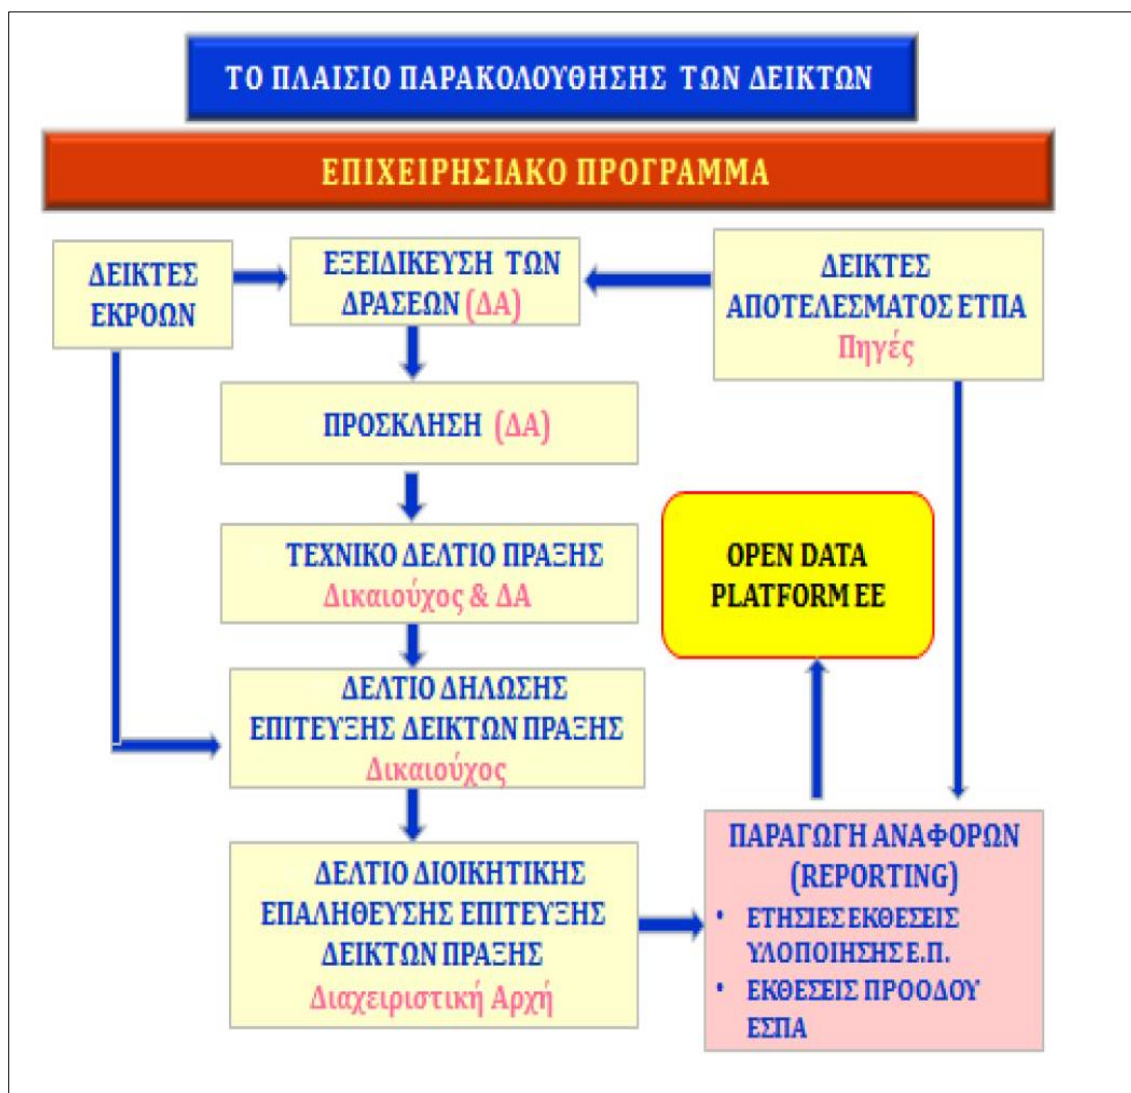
ΤΟ ΠΛΑΙΣΙΟ ΠΑΡΑΚΟΛΟΥΘΗΣΗΣ ΤΩΝ ΔΕΙΚΤΩΝ

ΕΠΙΧΕΙΡΗΣΙΑΚΟ ΠΡΟΓΡΑΜΜΑ

ΔΕΙΚΤΕΣ ΕΚΡΟΩΝ

ΕΞΕΙΔΙΚΕΥΣΗ ΤΩΝ ΔΡΑΣΕΩΝ (ΔΑ)

ΔΕΙΚΤΕΣ ΑΠΟΤΕΛΕΣΜΑΤΟΣ ΕΤΠΑ
Πηγές

ΠΡΟΣΚΛΗΣΗ (ΔΑ)

ΤΕΧΝΙΚΟ ΔΕΛΤΙΟ ΠΡΑΞΗΣ
Δικαιούχος & ΔΑ

OPEN DATA PLATFORM EE

ΔΕΛΤΙΟ ΔΗΛΩΣΗΣ ΕΠΙΤΕΥΞΗΣ ΔΕΙΚΤΩΝ ΠΡΑΞΗΣ
Δικαιούχος

ΔΕΛΤΙΟ ΔΙΟΙΚΗΤΙΚΗΣ ΕΠΑΛΗΘΕΥΣΗΣ ΕΠΙΤΕΥΞΗΣ ΔΕΙΚΤΩΝ ΠΡΑΞΗΣ
Διαχειριστική Αρχή

ΠΑΡΑΓΩΓΗ ΑΝΑΦΟΡΩΝ (REPORTING)
• ΕΤΗΣΙΕΣ ΕΚΘΕΣΕΙΣ ΥΛΟΠΟΙΗΣΗΣ Ε.Π.
• ΕΚΘΕΣΕΙΣ ΠΡΟΟΔΟΥ ΕΣΠΑ